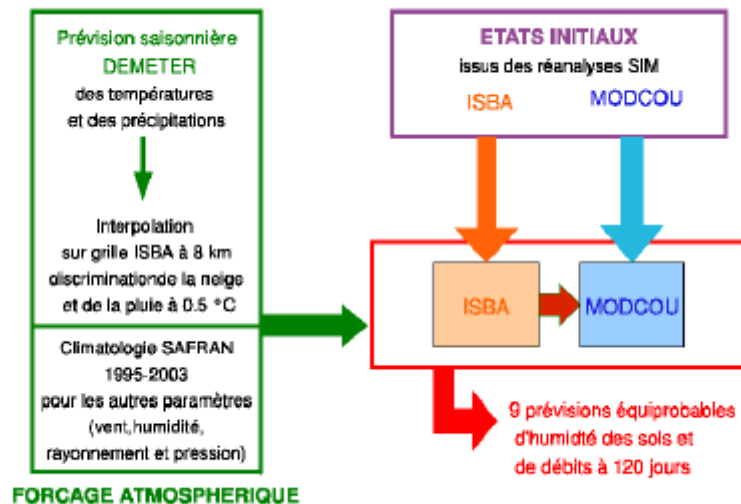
Prévision saisonnière
DEMETER
des températures
et des précipitations

Interpolation
sur grille ISBA à 8 km
discriminationde la neige
et de la pluie à 0.5 °C

Climatologie SAFRAN
1995-2003
pour les autres paramètres
(vent,humidité,
rayonnement et pression)

FORCAGE ATMOSPHERIQUE

ETATS INITIAUX
issus des réanalyses SIM
ISBA
MODCOU

ISBA
MODCOU

9 prévisions équiprobables
d'humidté des sols et
de débits à 120 jours